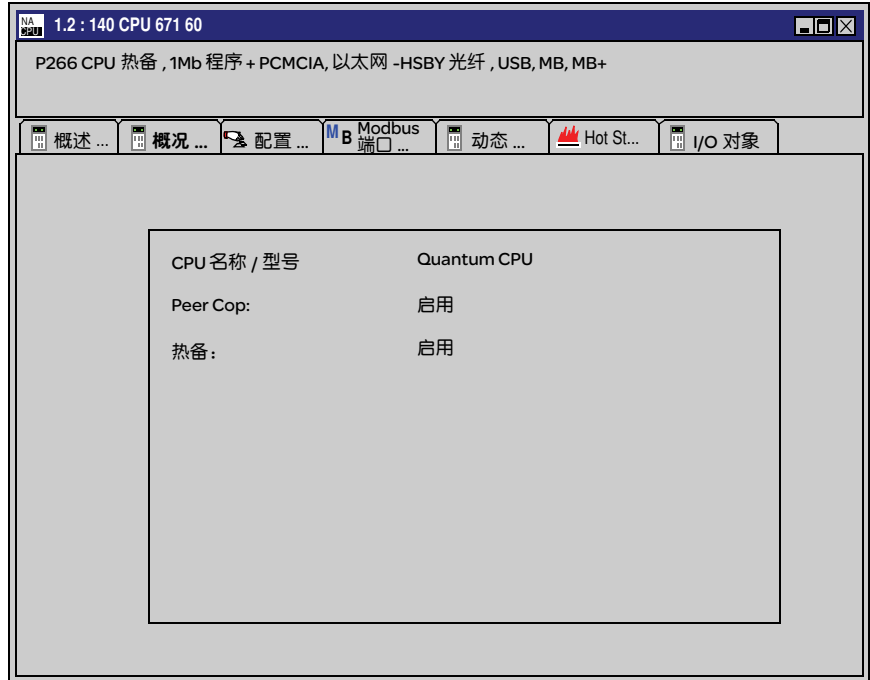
NA CPU 1.2 : 140 CPU 671 60

P266 CPU 热备 , 1Mb 程序 + PCMCIA, 以太网 -HSBY 光纤 , USB, MB, MB+

概述 ... | 概况 ... | 配置 ... | MB Modbus 端口 ... | 动态 ... | Hot St... | I/O 对象

CPU 名称 / 型号 Quantum CPU

Peer Cop: 启用

热备 : 启用